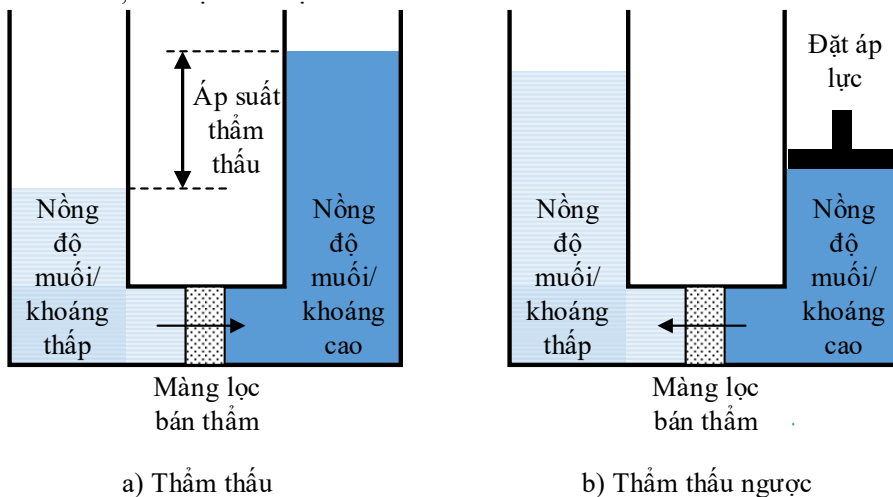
Áp suất thẩm thấu

Nồng độ muối/ khoáng thấp

Nồng độ muối/ khoáng cao

Màng lọc bán thẩm

a) Thẩm thấu

Đặt áp lực

Nồng độ muối/ khoáng thấp

Nồng độ muối/ khoáng cao

Màng lọc bán thẩm

b) Thẩm thấu ngược